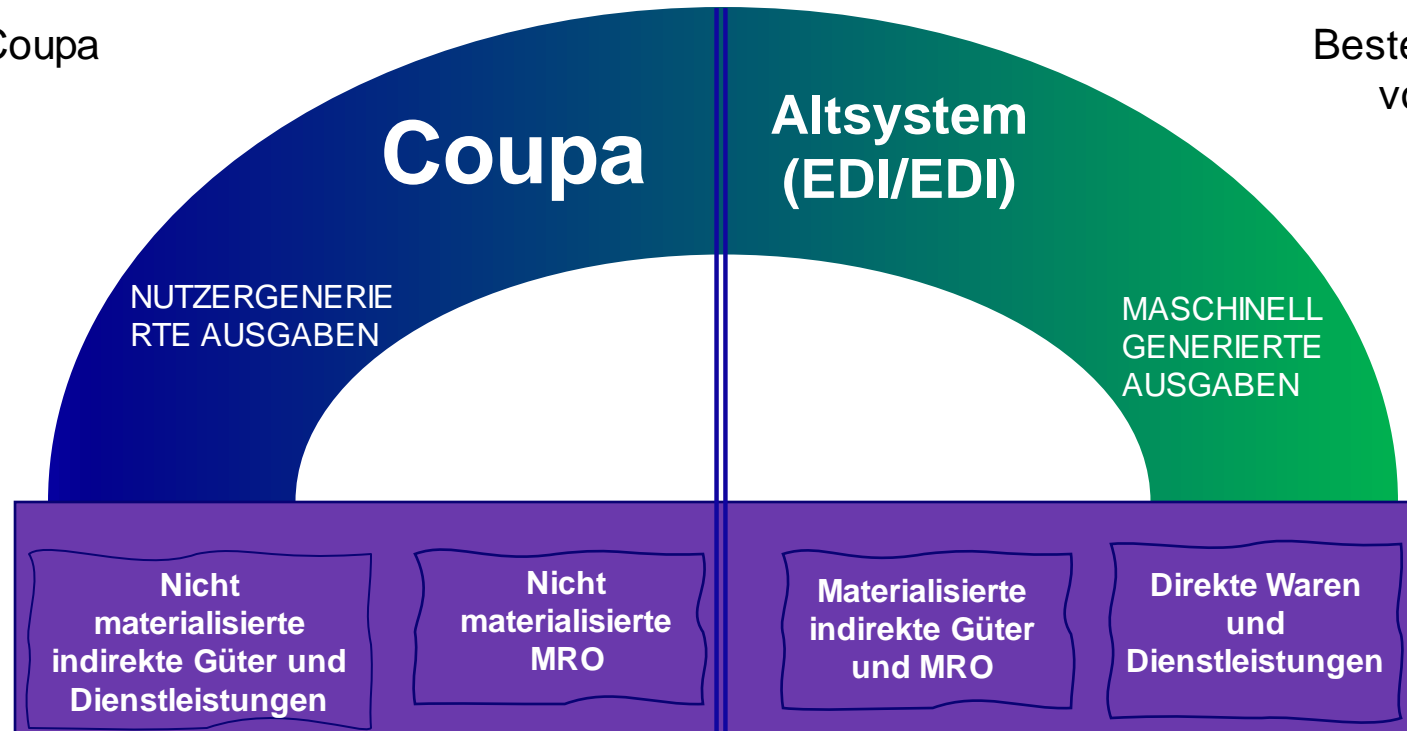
Coupa

Beste
vo

Coupa

Altsystem (EDI/EDI)

NUTZERGENERIERTE AUSGABEN

MASCHINELL GENERIERTE AUSGABEN

Nicht materialisierte indirekte Güter und Dienstleistungen

Nicht materialisierte MRO

Materialisierte indirekte Güter und MRO

Direkte Waren und Dienstleistungen